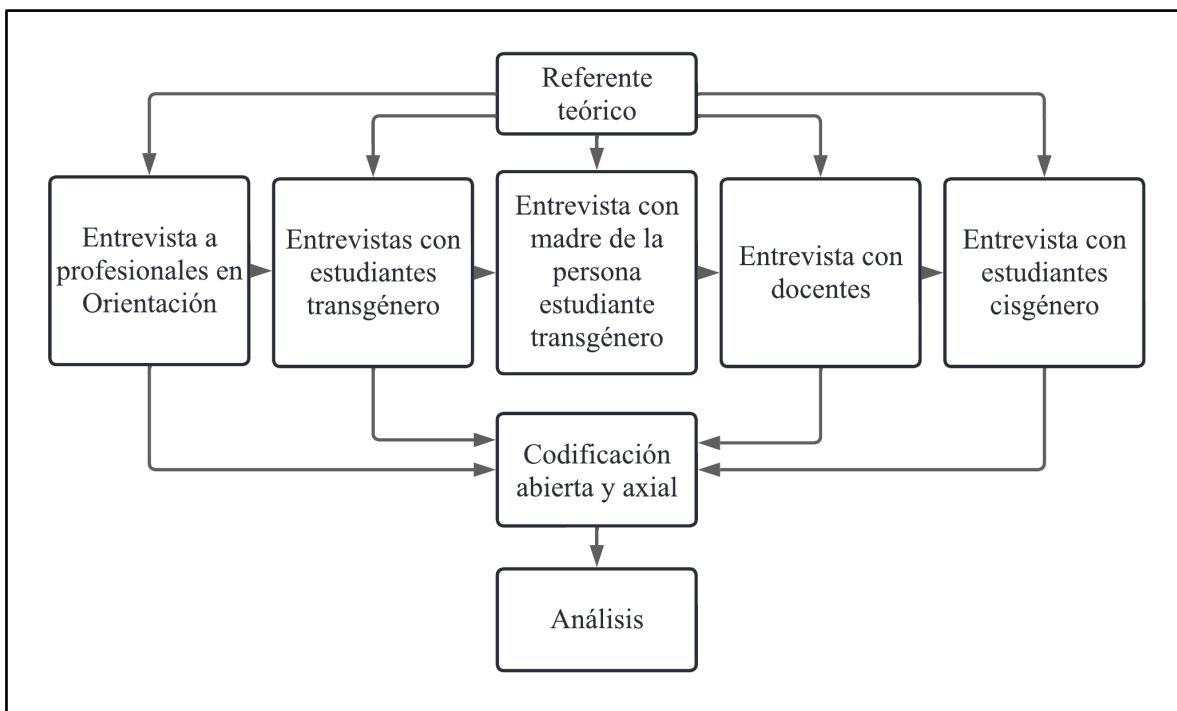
Referente teórico

Entrevista a profesionales en Orientación

Entrevistas con estudiantes transgénero

Entrevista con madre de la persona estudiante transgénero

Entrevista con docentes

Entrevista con estudiantes cisgénero

Codificación abierta y axial

Análisis